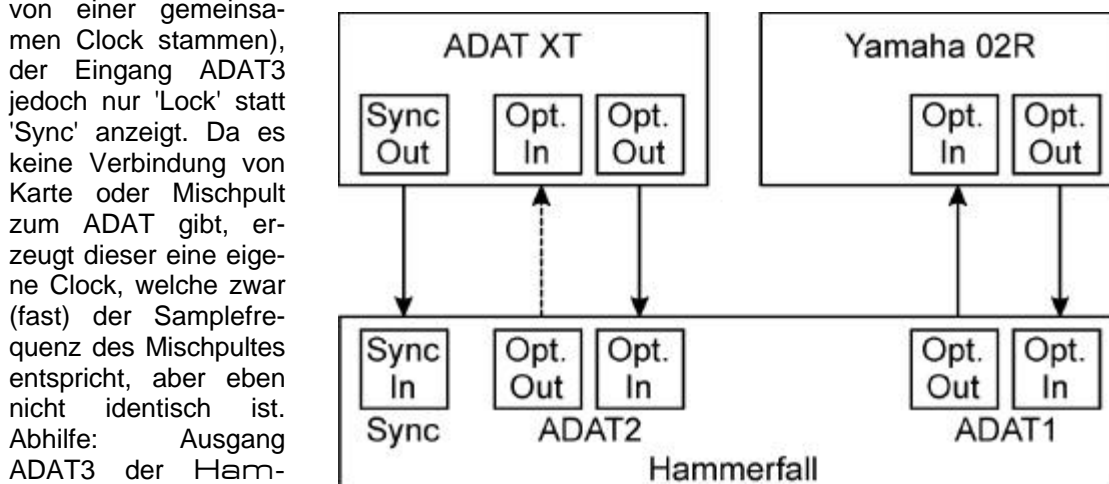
von einer gemeinsamen Clock stammen), der Eingang ADAT3 jedoch nur 'Lock' statt 'Sync' anzeigt. Da es keine Verbindung von Karte oder Mischpult zum ADAT gibt, erzeugt dieser eine eigene Clock, welche zwar (fast) der Samplefrequenz des Mischpultes entspricht, aber eben nicht identisch ist. Abhilfe: Ausgang ADAT3 der Ham-

ADAT XT

Sync Out

Opt. In

Opt. Out

Yamaha 02R

Opt. In

Opt. Out

Sync In

Opt. Out

Opt. In

Opt. Out

Opt. In

Sync

ADAT2

ADAT1

Hammerfall